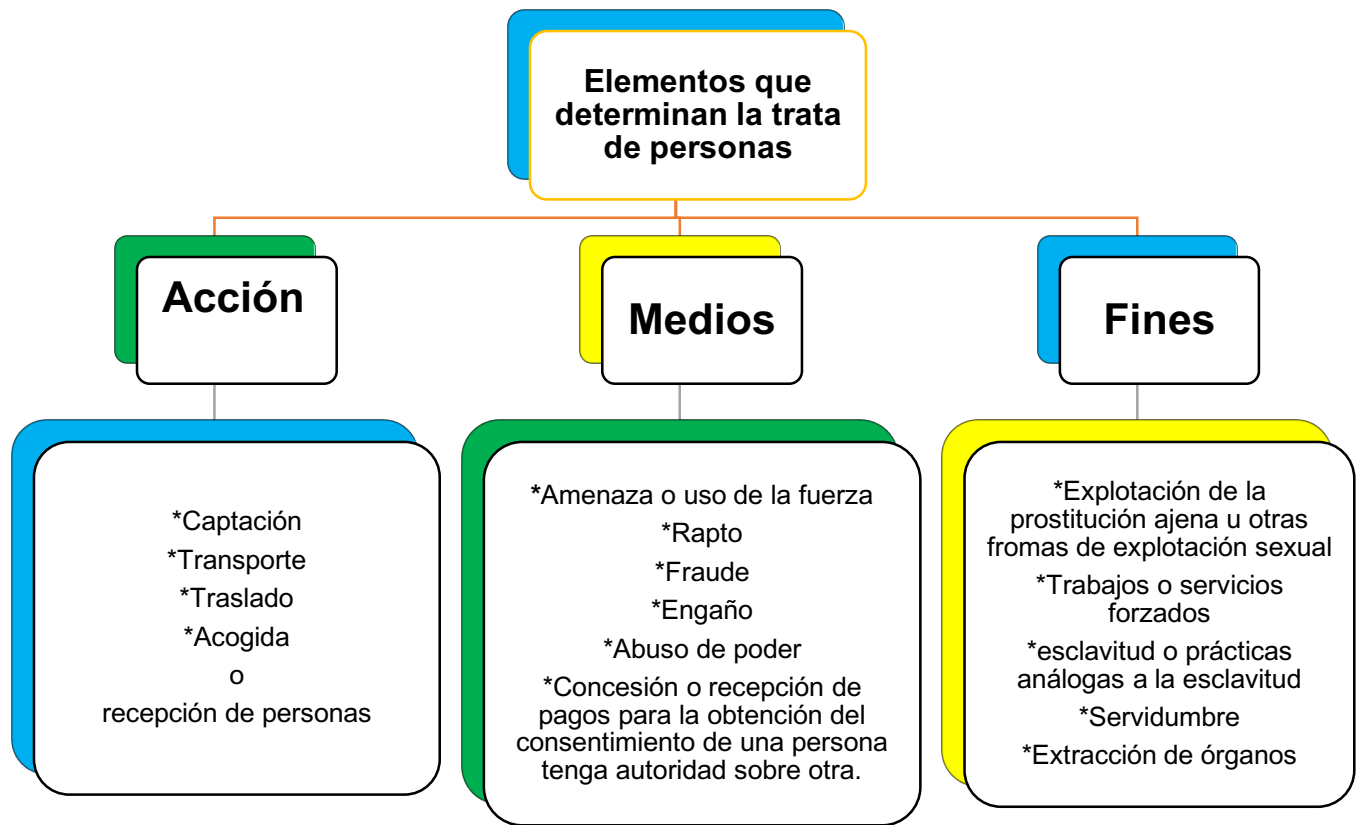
Elementos que determinan la trata de personas

Acción

Medios

Fines

*Captación
*Transporte
*Traslado
*Acogida
o
recepción de personas

*Amenaza o uso de la fuerza
*Rapto
*Fraude
*Engaño
*Abuso de poder
*Concesión o recepción de pagos para la obtención del consentimiento de una persona tenga autoridad sobre otra.

*Explotación de la prostitución ajena u otras fromas de explotación sexual
*Trabajos o servicios forzados
*esclavitud o prácticas análogas a la esclavitud
*Servidumbre
*Extracción de órganos